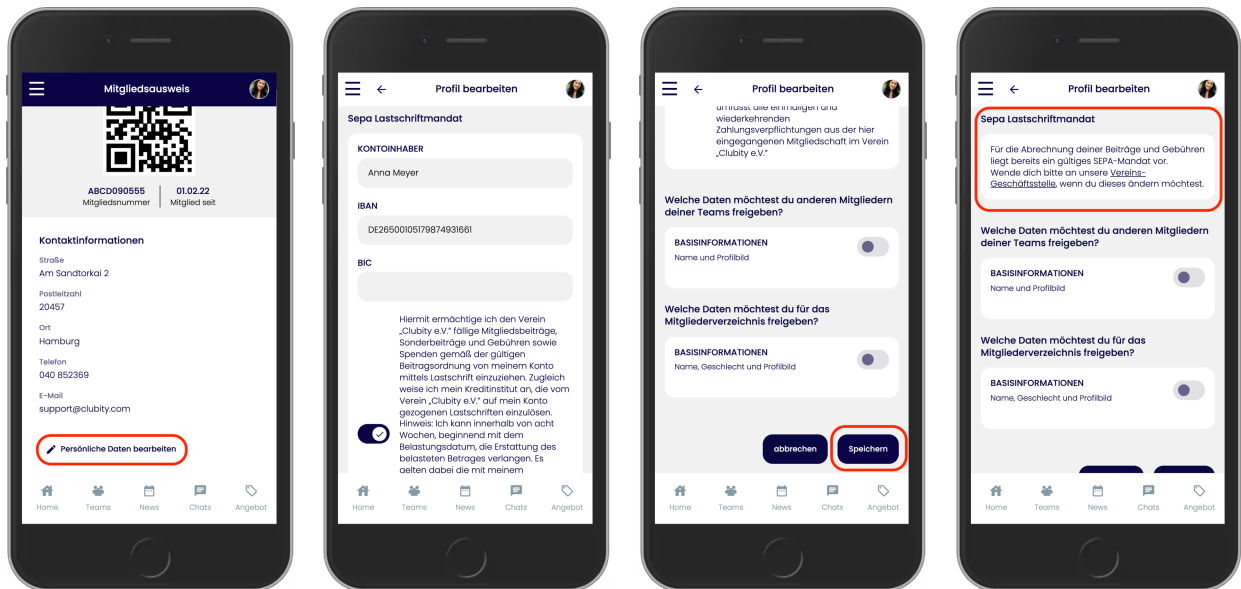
Mitgliedsausweis

ABCD090555
Mitgliedsnummer

01.02.22
Mitglied seit

Kontaktinformationen

Straße
Am Sandtorkai 2

Postleitzahl
20457

Ort
Hamburg

Telefon
040 852369

E-Mail
support@clubity.com

Persönliche Daten bearbeiten

Home Teams News Chats Angebot

Profil bearbeiten

Sepa Lastschriftmandat

KONTOINHABER
Anna Meyer

IBAN
DE26500105179874931661

BIC

Hiermit ermächtige ich den Verein „Clubity e.V." fällige Mitgliedsbeiträge, Sonderbeiträge und Gebühren sowie Spenden gemäß der gültigen Beitragsordnung von meinem Konto mittels Lastschrift einzuziehen. Zugleich weise ich mein Kreditinstitut an, die vom Verein „Clubity e.V." auf mein Konto gezogenen Lastschriften einzulösen. Hinweis: Ich kann innerhalb von acht Wochen, beginnend mit dem Belastungsdatum, die Erstattung des belasteten Betrages verlangen. Es gelten dabei die mit meinem

Home Teams News Chats Angebot

Profil bearbeiten

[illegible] die einmaligen und wiederkehrenden Zahlungsverpflichtungen aus der hier eingegangenen Mitgliedschaft im Verein „Clubity e.V."

Welche Daten möchtest du anderen Mitgliedern deiner Teams freigeben?

BASISINFORMATIONEN
Name und Profilbild

Welche Daten möchtest du für das Mitgliederverzeichnis freigeben?

BASISINFORMATIONEN
Name, Geschlecht und Profilbild

abbrechen
Speichern

Home Teams News Chats Angebot

Profil bearbeiten

Sepa Lastschriftmandat

Für die Abrechnung deiner Beiträge und Gebühren liegt bereits ein gültiges SEPA-Mandat vor. Wende dich bitte an unsere Vereins-Geschäftsstelle, wenn du dieses ändern möchtest.

Welche Daten möchtest du anderen Mitgliedern deiner Teams freigeben?

BASISINFORMATIONEN
Name und Profilbild

Welche Daten möchtest du für das Mitgliederverzeichnis freigeben?

BASISINFORMATIONEN
Name, Geschlecht und Profilbild

Home Teams News Chats Angebot